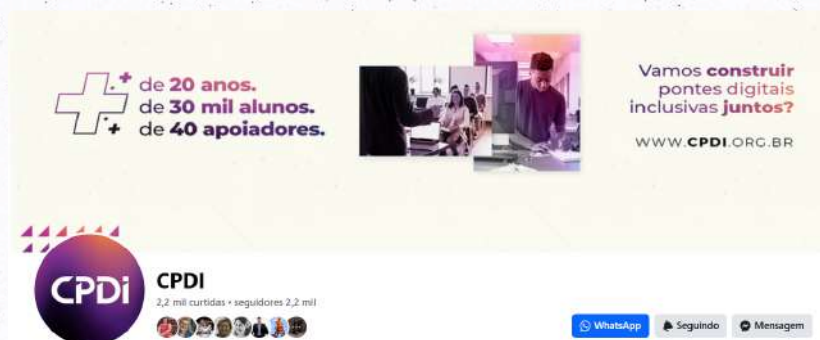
+ de 20 anos.
+ de 30 mil alunos.
+ de 40 apoiadores.

Vamos construir pontes digitais inclusivas juntos?

WWW.CPDI.ORG.BR

CPDi

CPDI

2,2 mil curtidas • seguidores 2,2 mil

WhatsApp

Seguindo

Mensagem